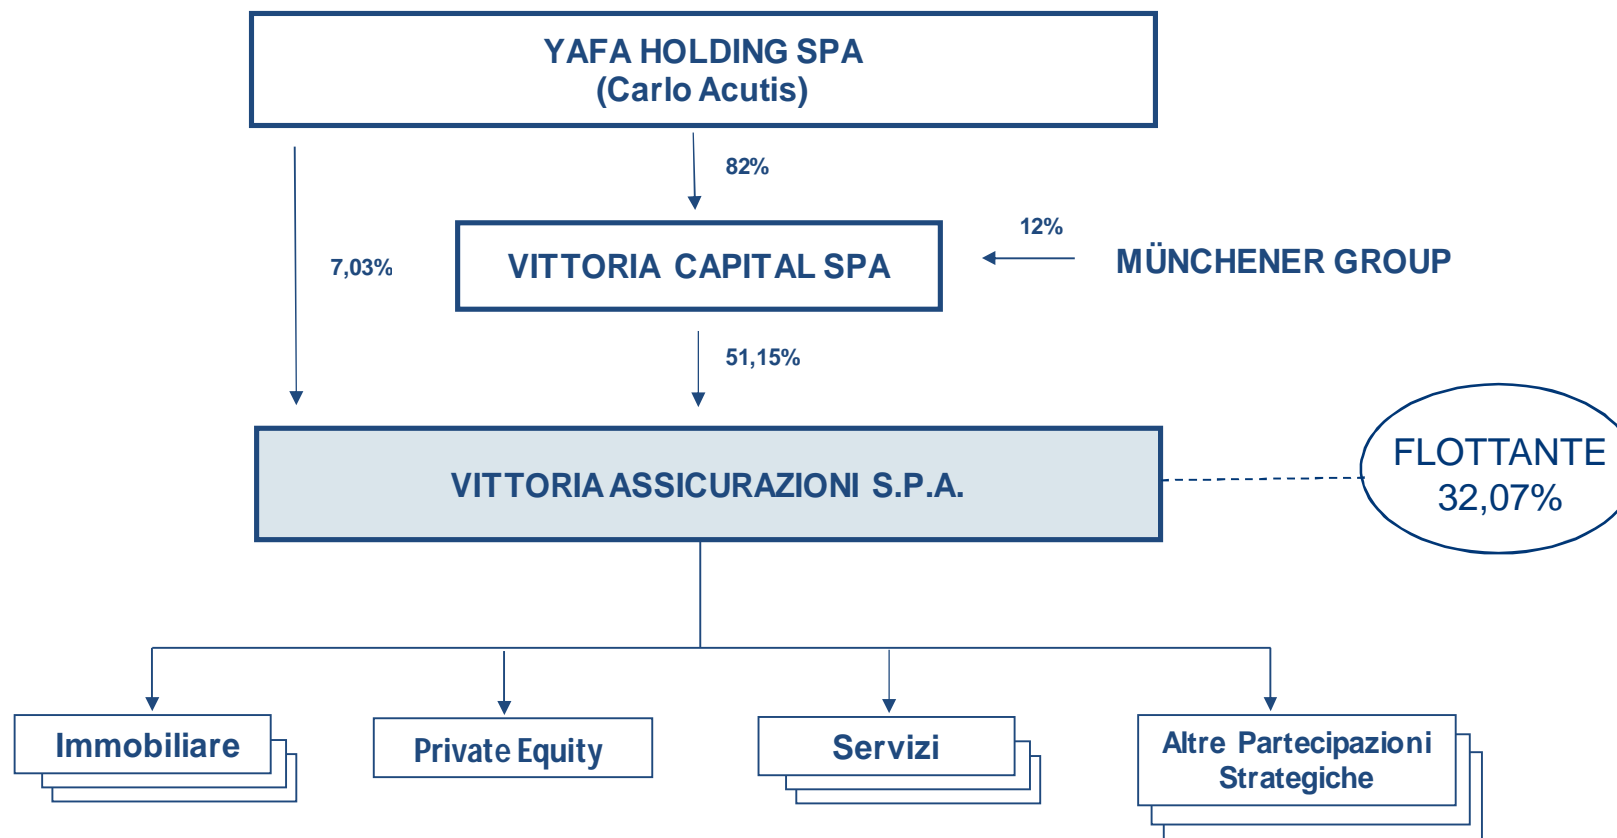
YAFA HOLDING SPA
(Carlo Acutis)

82%

7,03%

VITTORIA CAPITAL SPA

12%

MÜNCHENER GROUP

51,15%

VITTORIA ASSICURAZIONI S.P.A.

FLOTTANTE
32,07%

Immobiliare

Private Equity

Servizi

Altre Partecipazioni Strategiche